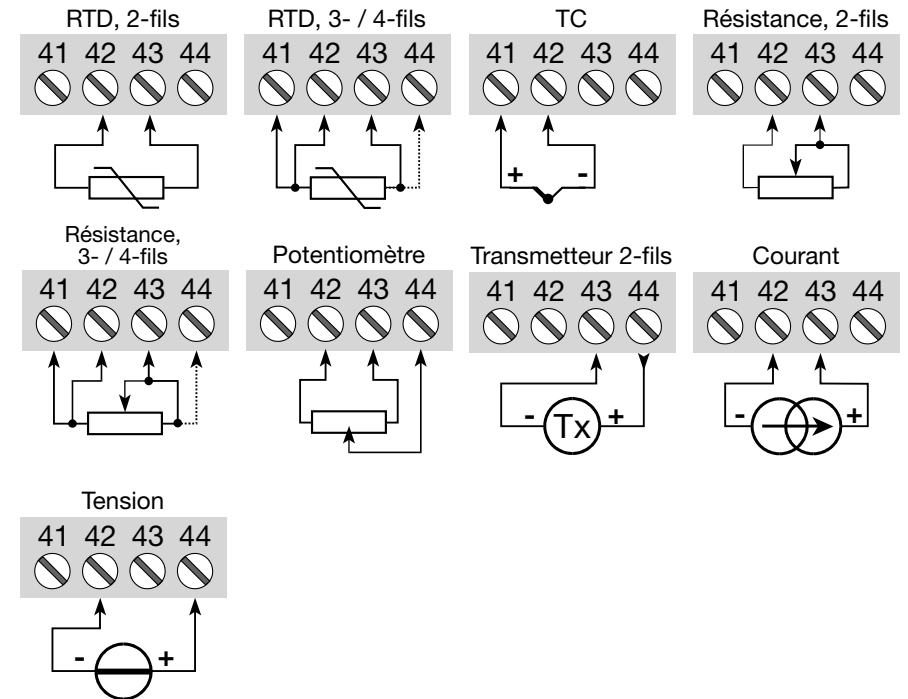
RTD, 2-fils
41 42 43 44

RTD, 3- / 4-fils
41 42 43 44

TC
41 42 43 44
+ -

Résistance, 2-fils
41 42 43 44

Résistance, 3- / 4-fils
41 42 43 44

Potentiomètre
41 42 43 44

Transmetteur 2-fils
41 42 43 44
- Tx +

Courant
41 42 43 44
- +

Tension
41 42 43 44
- +